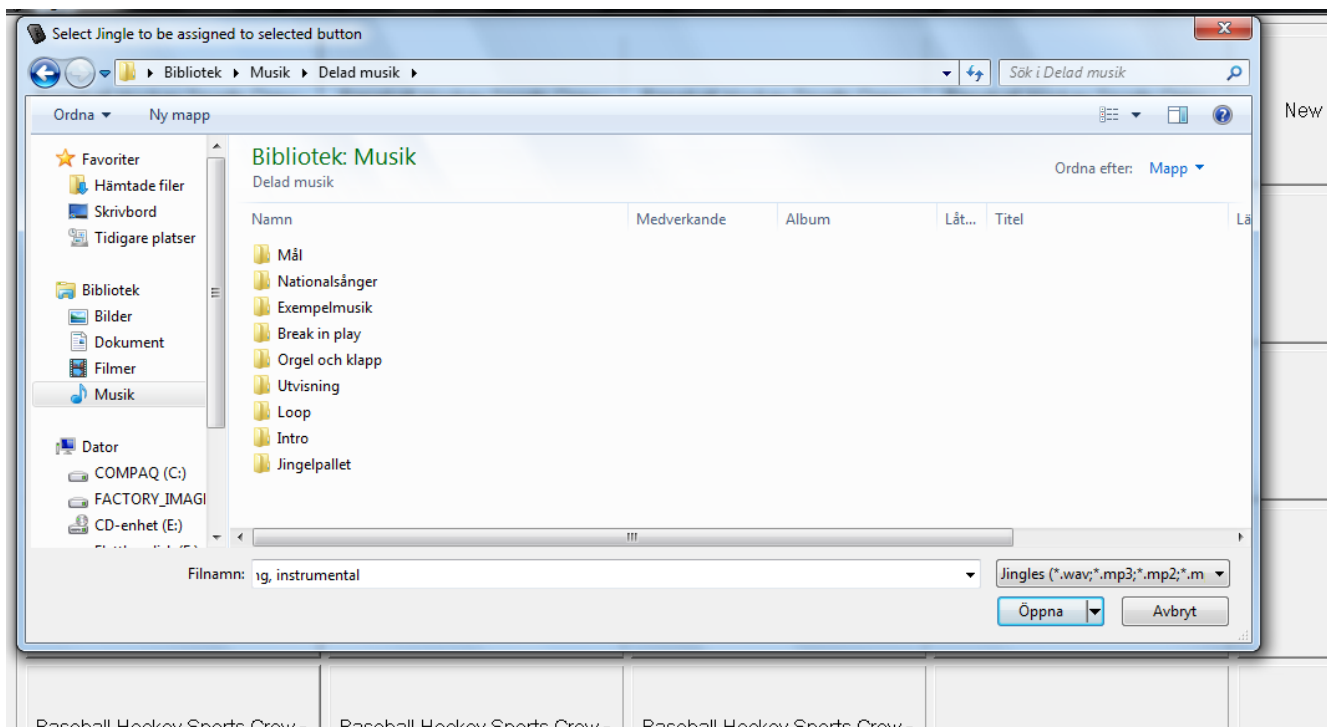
Select Jingle to be assigned to selected button

Bibliotek ▸ Musik ▸ Delad musik ▸

Sök i Delad musik

Ordna ▾ Ny mapp

New

Favoriter
Hämtade filer
Skrivbord
Tidigare platser

Bibliotek
Bilder
Dokument
Filmer
Musik

Dator
COMPAQ (C:)
FACTORY_IMAGI
CD-enhet (E:)
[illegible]

Bibliotek: Musik
Delad musik

Ordna efter: Mapp ▾

| Namn | Medverkande | Album | Låt... | Titel | Lä |
|---|---|---|---|---|---|
| Mål | | | | | |
| Nationalsånger | | | | | |
| Exempelmusik | | | | | |
| Break in play | | | | | |
| Orgel och klapp | | | | | |
| Utvisning | | | | | |
| Loop | | | | | |
| Intro | | | | | |
| Jingelpallet | | | | | |

Filnamn: ıg, instrumental

Jingles (*.wav;*.mp3;*.mp2;*.m

Öppna

Avbryt

Baseball Hockey Sports Crow -

Baseball Hockey Sports Crow -

Baseball Hockey Sports Crow -